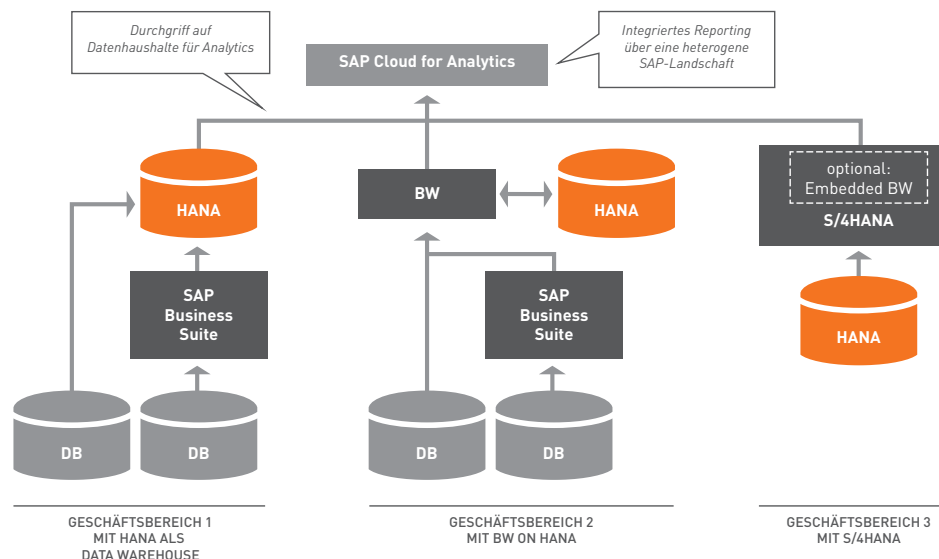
Durchgriff auf Datenhaushalte für Analytics

SAP Cloud for Analytics

Integriertes Reporting über eine heterogene SAP-Landschaft

HANA

BW

HANA

optional: Embedded BW

S/4HANA

SAP Business Suite

SAP Business Suite

HANA

DB

DB

DB

DB

GESCHÄFTSBEREICH 1 MIT HANA ALS DATA WAREHOUSE

GESCHÄFTSBEREICH 2 MIT BW ON HANA

GESCHÄFTSBEREICH 3 MIT S/4HANA